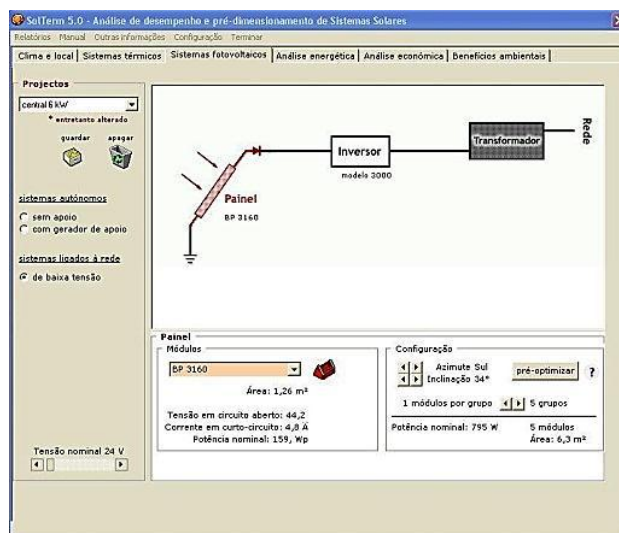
SolTerm 5.0 - Análise de desempenho e pré-dimensionamento de Sistemas Solares

Relatórios Manual Outras informações Configuração Terminar

Clima e local | Sistemas térmicos | Sistemas fotovoltaicos | Análise energética | Análise económica | Benefícios ambientais

Projectos
central 6 kW
* entretanto alterado
guardar apagar

sistemas autónomos
sem apoio
com gerador de apoio

sistemas ligados à rede
de baixa tensão

Tensão nominal 24 V

Painel
BP 3160

Inversor
modelo 3000

Transformador

Rede

Painel
Módulos
BP 3160
Área: 1,26 m²
Tensão em circuito aberto: 44,2
Corrente em curto-circuito: 4,8 A
Potência nominal: 159, Wp

Configuração
Azimute Sul
Inclinação 34°
pré-optimizar ?
1 módulos por grupo 5 grupos
Potência nominal: 795 W
5 módulos
Área: 6,3 m²